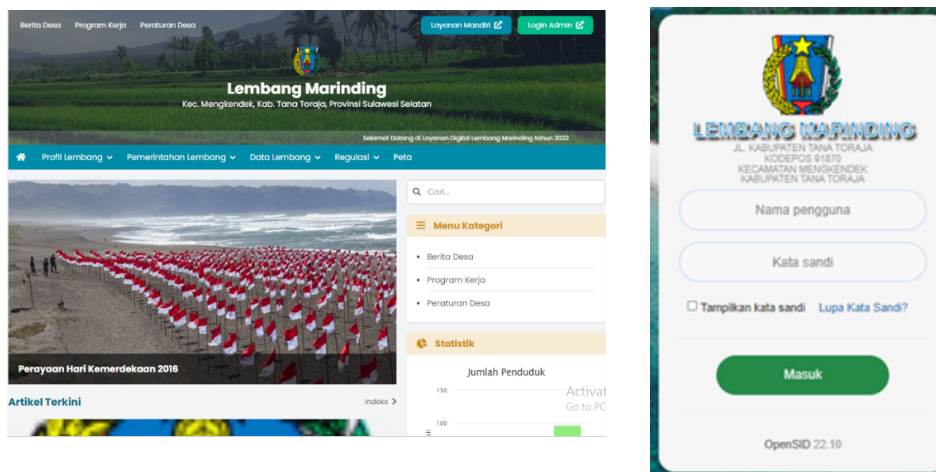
Berita Desa Program Kerja Peraturan Desa

Layanan Mandiri Login Admin

Lembang Marinding

Kec. Mengkendek, Kab. Tana Toraja, Provinsi Sulawesi Selatan

Selamat Datang di Layanan Digital Lembang Marinding tahun 2022

Profil Lembang Pemerintahan Lembang Data Lembang Regulasi Peta

Perayaan Hari Kemerdekaan 2016

Artikel Terkini

Indeks

Cari...

Menu Kategori

Berita Desa

Program Kerja

Peraturan Desa

Statistik

Jumlah Penduduk

150

100

Activat
Go to PC

LEMBANG MARINDING

JL. KABUPATEN TANA TORAJA
KODEPOS 91870
KECAMATAN MENGKENDEK
KABUPATEN TANA TORAJA

Nama pengguna

Kata sandi

Tampilkan kata sandi Lupa Kata Sandi?

Masuk

OpenSID 22.10